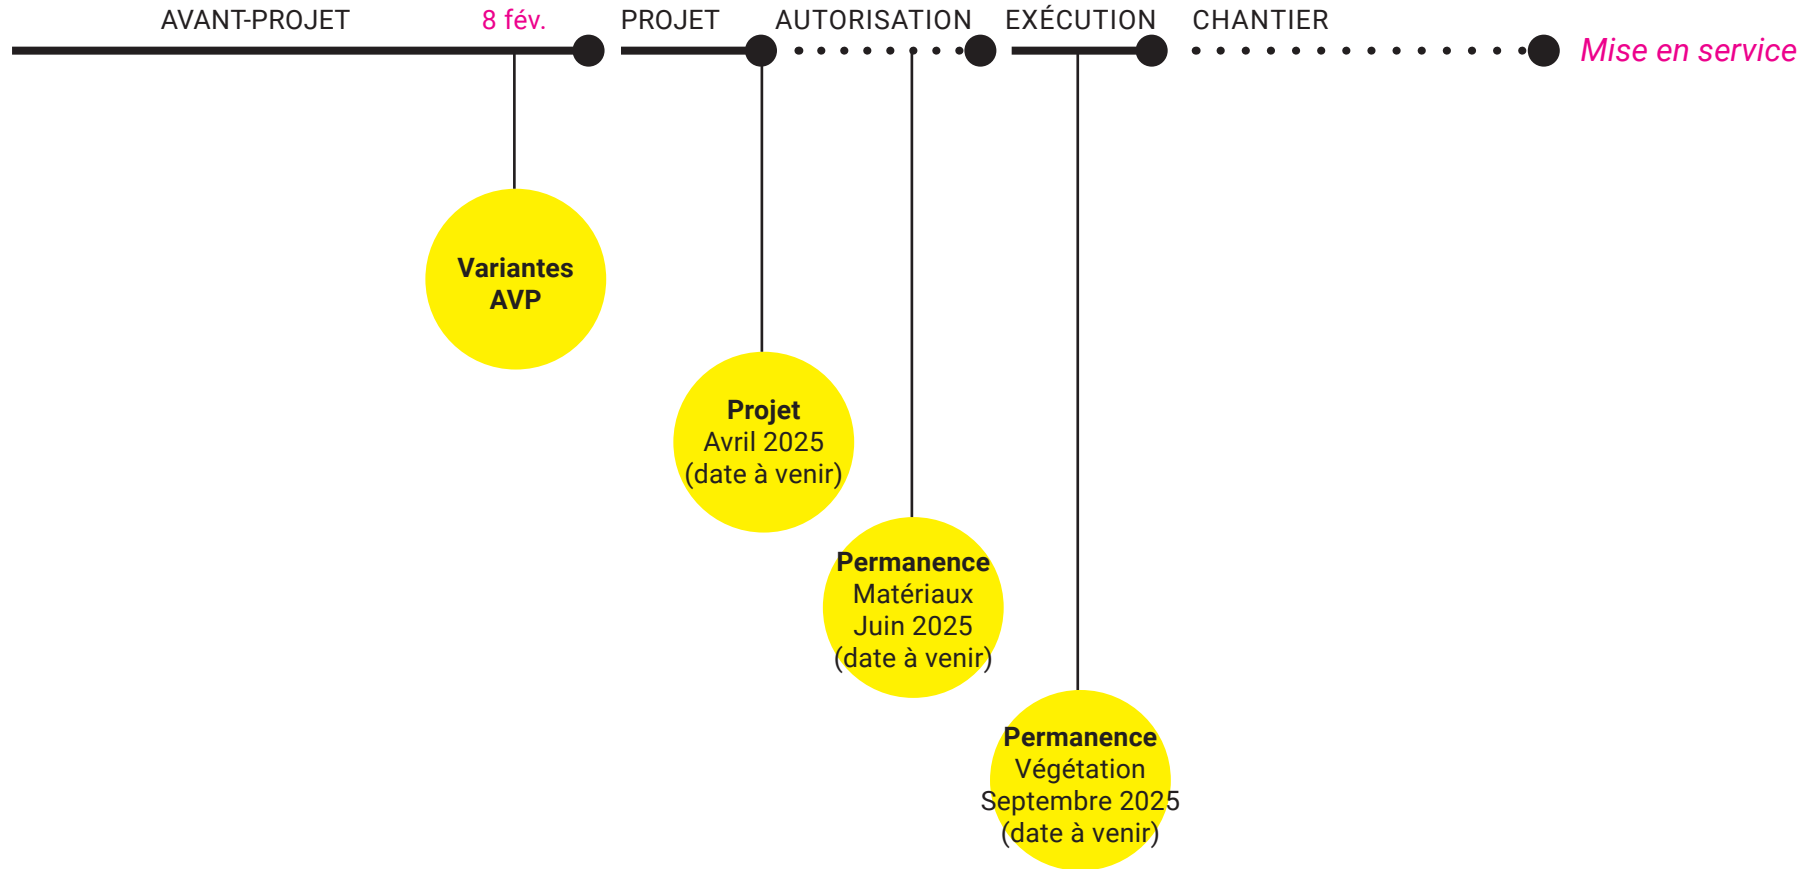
AVANT-PROJET 8 fév. PROJET AUTORISATION EXÉCUTION CHANTIER Mise en service

Variantes AVP

Projet
Avril 2025
(date à venir)

Permanence
Matériaux
Juin 2025
(date à venir)

Permanence
Végétation
Septembre 2025
(date à venir)